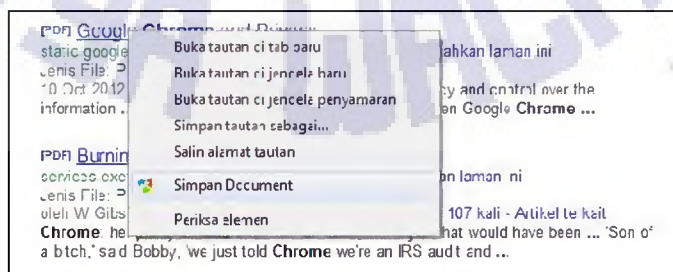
[PDF] Google Chrome and Privacy
static.google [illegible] Terjemahkan laman ini
Jenis File: P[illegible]
10 Oct 2012 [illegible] cy and control over the information ... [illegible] en Google Chrome ...

Buka tautan di tab baru
Buka tautan di jendela baru
Buka tautan di jendela penyamaran
Simpan tautan sebagai...
Salin alamat tautan
Simpan Document
Periksa elemen

[PDF] Burnin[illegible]
services exc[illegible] n laman ini
Jenis File: P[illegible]
oleh W Gibs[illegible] 107 kali - Artikel terkait
Chrome: he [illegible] hat would have been ... 'Son of a bitch,' said Bobby, 'we just told Chrome we're an IRS audit and ...